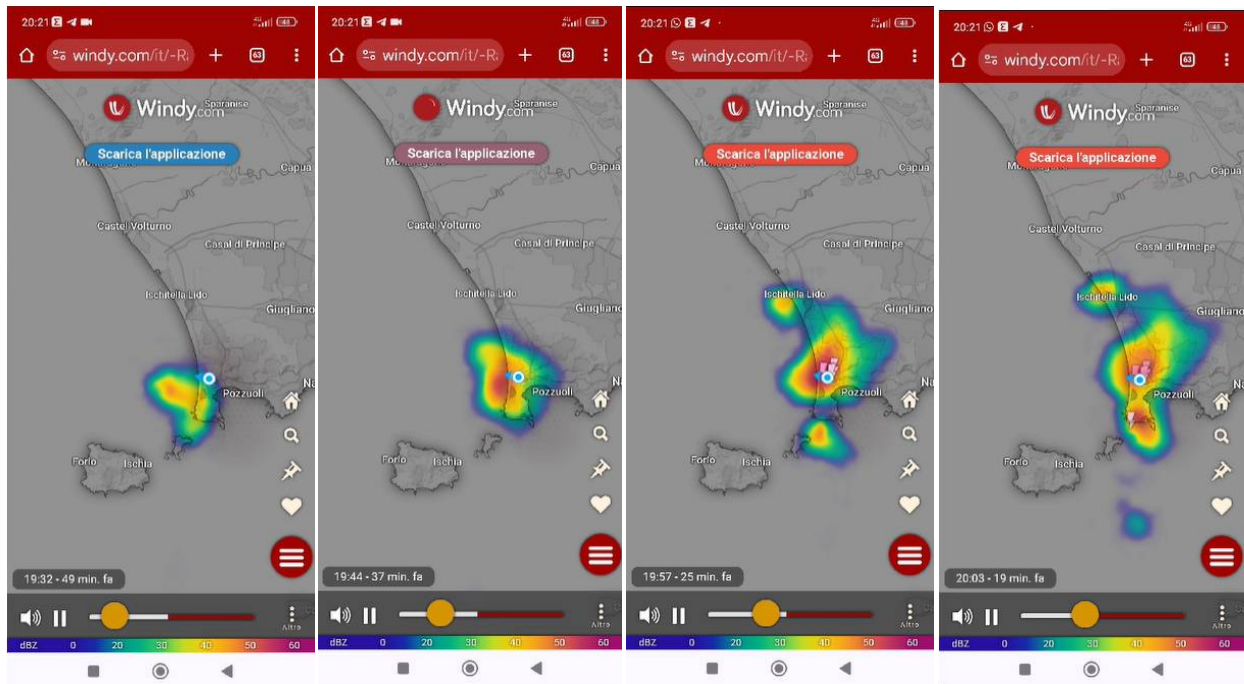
20:21
windy.com/it/-Ra
63
Windy.com
Sparanise
Scarica l'applicazione
Mondragone
Capua
Castel Volturno
Casal di Principe
Ischitella Lido
Giugliano
Pozzuoli
Na
Forio
Ischia
19:32 - 49 min. fa
Altro
dBZ 0 20 30 40 50 60

20:21
windy.com/it/-Ra
63
Windy.com
Sparanise
Scarica l'applicazione
Mondragone
Capua
Castel Volturno
Casal di Principe
Ischitella Lido
Giugliano
Pozzuoli
Forio
Ischia
19:44 - 37 min. fa
Altro
dBZ 0 20 30 40 50 60

20:21
windy.com/it/-Ra
63
Windy.com
Sparanise
Scarica l'applicazione
Mondragone
Capua
Castel Volturno
Casal di Principe
Ischitella Lido
Giugliano
Pozzuoli
Na
Forio
Ischia
19:57 - 25 min. fa
Altro
dBZ 0 20 30 40 50 60

20:21
windy.com/it/-Ra
63
Windy.com
Sparanise
Scarica l'applicazione
Mondragone
Capua
Castel Volturno
Casal di Principe
Ischitella Lido
Giugliano
Pozzuoli
Forio
Ischia
20:03 - 19 min. fa
Altro
dBZ 0 20 30 40 50 60